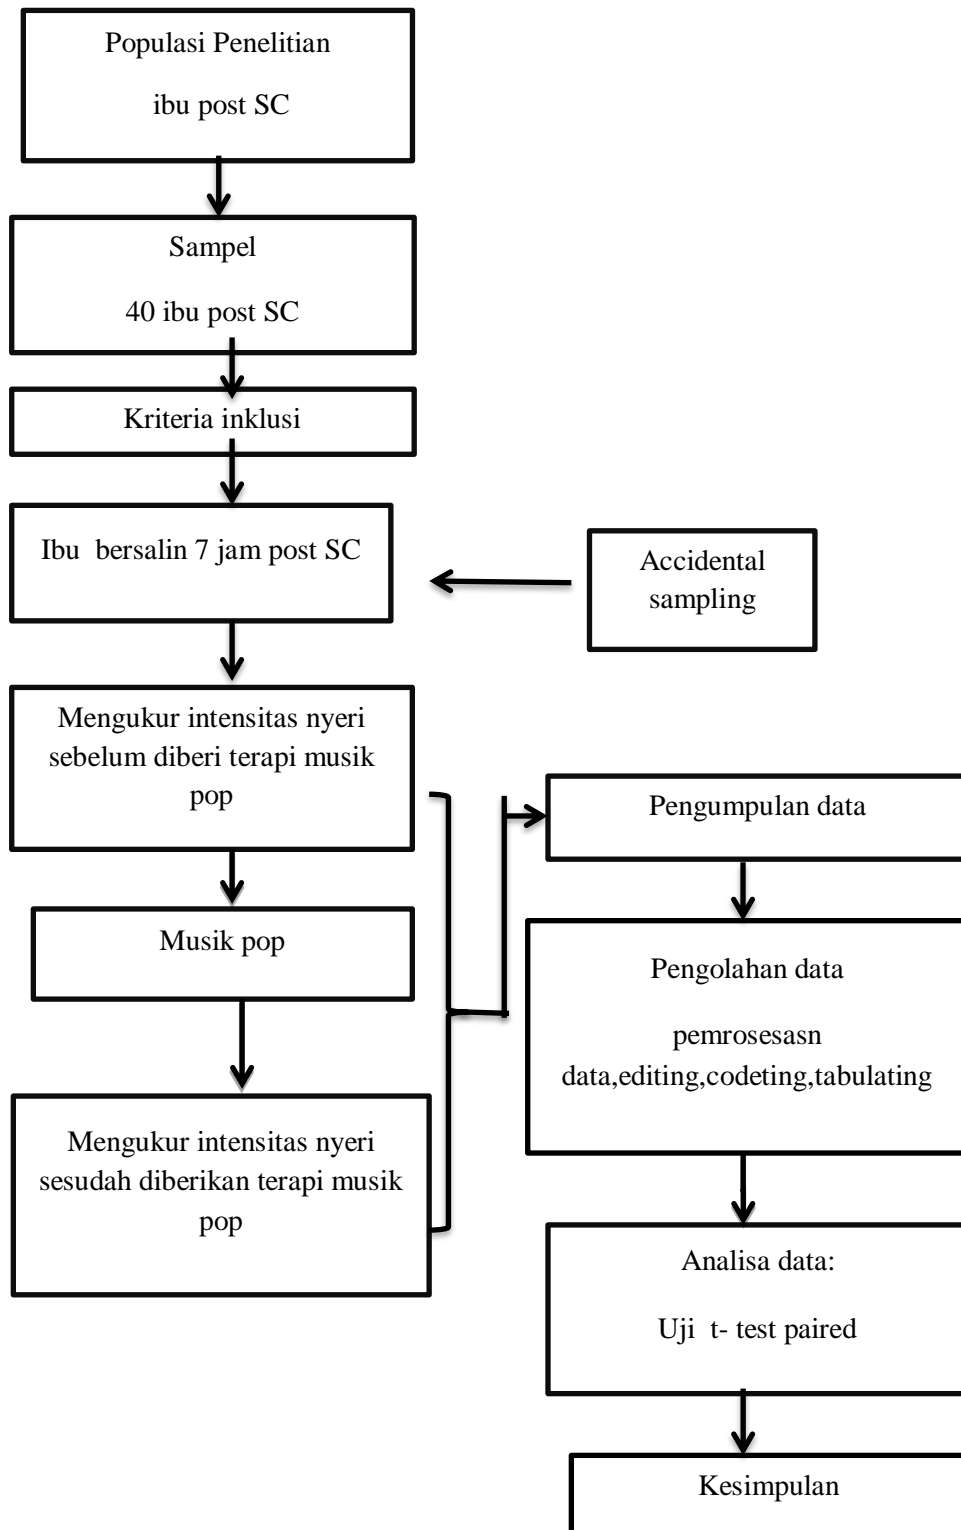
Populasi Penelitian

ibu post SC

Sampel

40 ibu post SC

Kriteria inklusi

Ibu bersalin 7 jam post SC

Accidental sampling

Mengukur intensitas nyeri sebelum diberi terapi musik pop

Musik pop

Mengukur intensitas nyeri sesudah diberikan terapi musik pop

Pengumpulan data

Pengolahan data

pemrosesasn data,editing,codeting,tabulating

Analisa data:

Uji t- test paired

Kesimpulan